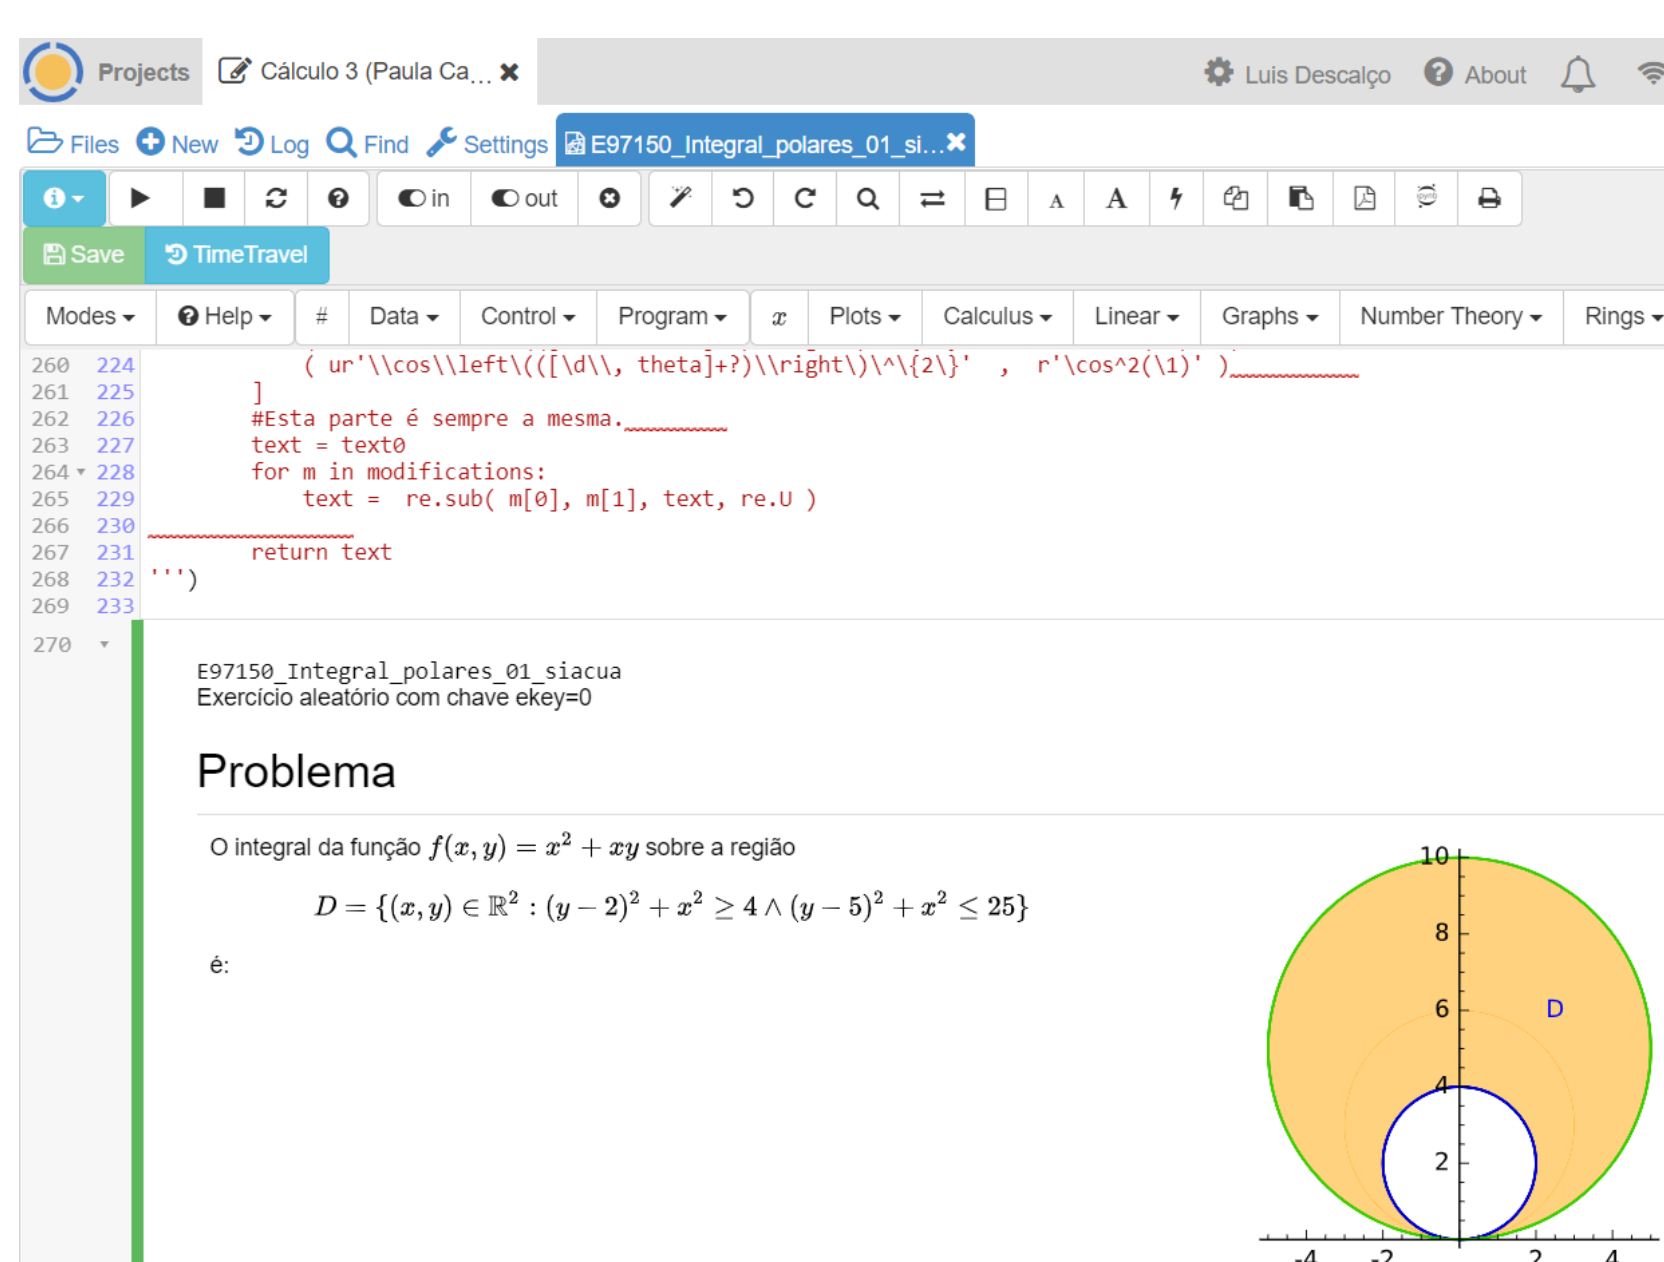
Projects Cálculo 3 (Paula Ca... ✖ Luis Descalço About

Files New Log Find Settings E97150_Integral_polares_01_si... ✖

in out

Save TimeTravel

Modes Help # Data Control Program $x$ Plots Calculus Linear Graphs Number Theory Rings

260 224 ( ur'\\cos\\left\(([\d\\, theta]+?)\\right\)\^\{2\}' , r'\cos^2(\1)' )
261 225 ]
262 226 #Esta parte é sempre a mesma.
263 227 text = text0
264 228 for m in modifications:
265 229 text = re.sub( m[0], m[1], text, re.U )
266 230
267 231 return text
268 232 ''')
269 233
270

E97150_Integral_polares_01_siacua
Exercício aleatório com chave ekey=0

Problema

O integral da função $f(x,y) = x^2 + xy$ sobre a região

$D = \{(x,y) \in \mathbb{R}^2 : (y-2)^2 + x^2 \geq 4 \wedge (y-5)^2 + x^2 \leq 25\}$

é:

10
8
6
D
4
2
-4 -2 2 4